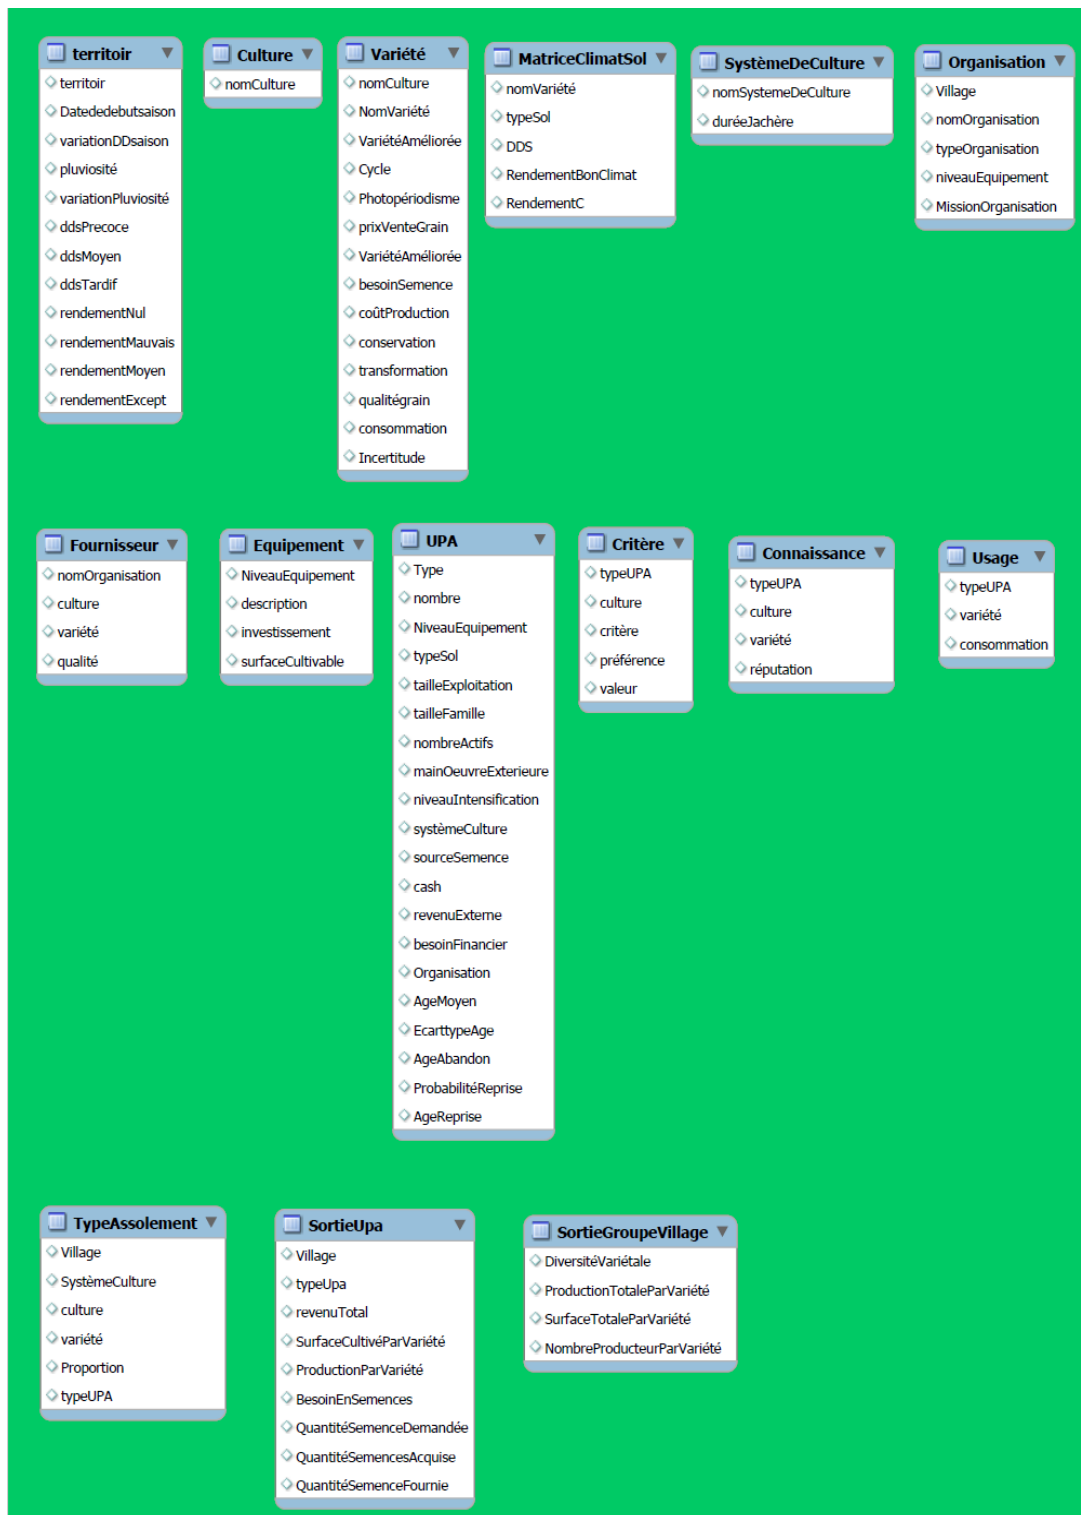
territoir
territoir
Datededebutsaison
variationDDsaison
pluviosité
variationPluviosité
ddsPrecoce
ddsMoyen
ddsTardif
rendementNul
rendementMauvais
rendementMoyen
rendementExcept

Culture
nomCulture

Variété
nomCulture
NomVariété
VariétéAméliorée
Cycle
Photopériodisme
prixVenteGrain
VariétéAméliorée
besoinSemence
coûtProduction
conservation
transformation
qualitégrain
consommation
Incertitude

MatriceClimatSol
nomVariété
typeSol
DDS
RendementBonClimat
RendementC

SystèmeDeCulture
nomSystemeDeCulture
duréeJachère

Organisation
Village
nomOrganisation
typeOrganisation
niveauEquipement
MissionOrganisation

Fournisseur
nomOrganisation
culture
variété
qualité

Equipement
NiveauEquipement
description
investissement
surfaceCultivable

UPA
Type
nombre
NiveauEquipement
typeSol
tailleExploitation
tailleFamille
nombreActifs
mainOeuvreExterieure
niveauIntensification
systèmeCulture
sourceSemence
cash
revenuExterne
besoinFinancier
Organisation
AgeMoyen
EcarttypeAge
AgeAbandon
ProbabilitéReprise
AgeReprise

Critère
typeUPA
culture
critère
préférence
valeur

Connaissance
typeUPA
culture
variété
réputation

Usage
typeUPA
variété
consommation

TypeAssolement
Village
SystèmeCulture
culture
variété
Proportion
typeUPA

SortieUpa
Village
typeUpa
revenuTotal
SurfaceCultivéParVariété
ProductionParVariété
BesoinEnSemences
QuantitéSemenceDemandée
QuantitéSemencesAcquise
QuantitéSemenceFournie

SortieGroupeVillage
DiversitéVariétale
ProductionTotaleParVariété
SurfaceTotaleParVariété
NombreProducteurParVariété